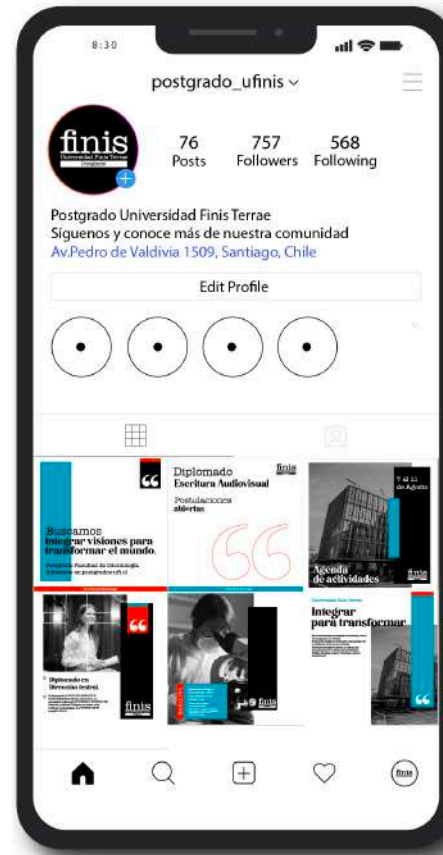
8:30

postgrado_ufinis

finis
Universidad Finis Terrae
Postgrado

76
Posts

757
Followers

568
Following

Postgrado Universidad Finis Terrae
Síguenos y conoce más de nuestra comunidad
Av.Pedro de Valdivia 1509, Santiago, Chile

Edit Profile

Buscamos
integrar visiones para transformar el mundo.
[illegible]

Diplomado
Escritura Audiovisual
Postulaciones
abiertas
finis

7 al 11
de Agosto
Agenda
de actividades
finis

Diplomado en
Dirección teatral.
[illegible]
finis

finis

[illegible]
Integrar
para transformar
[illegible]

finis